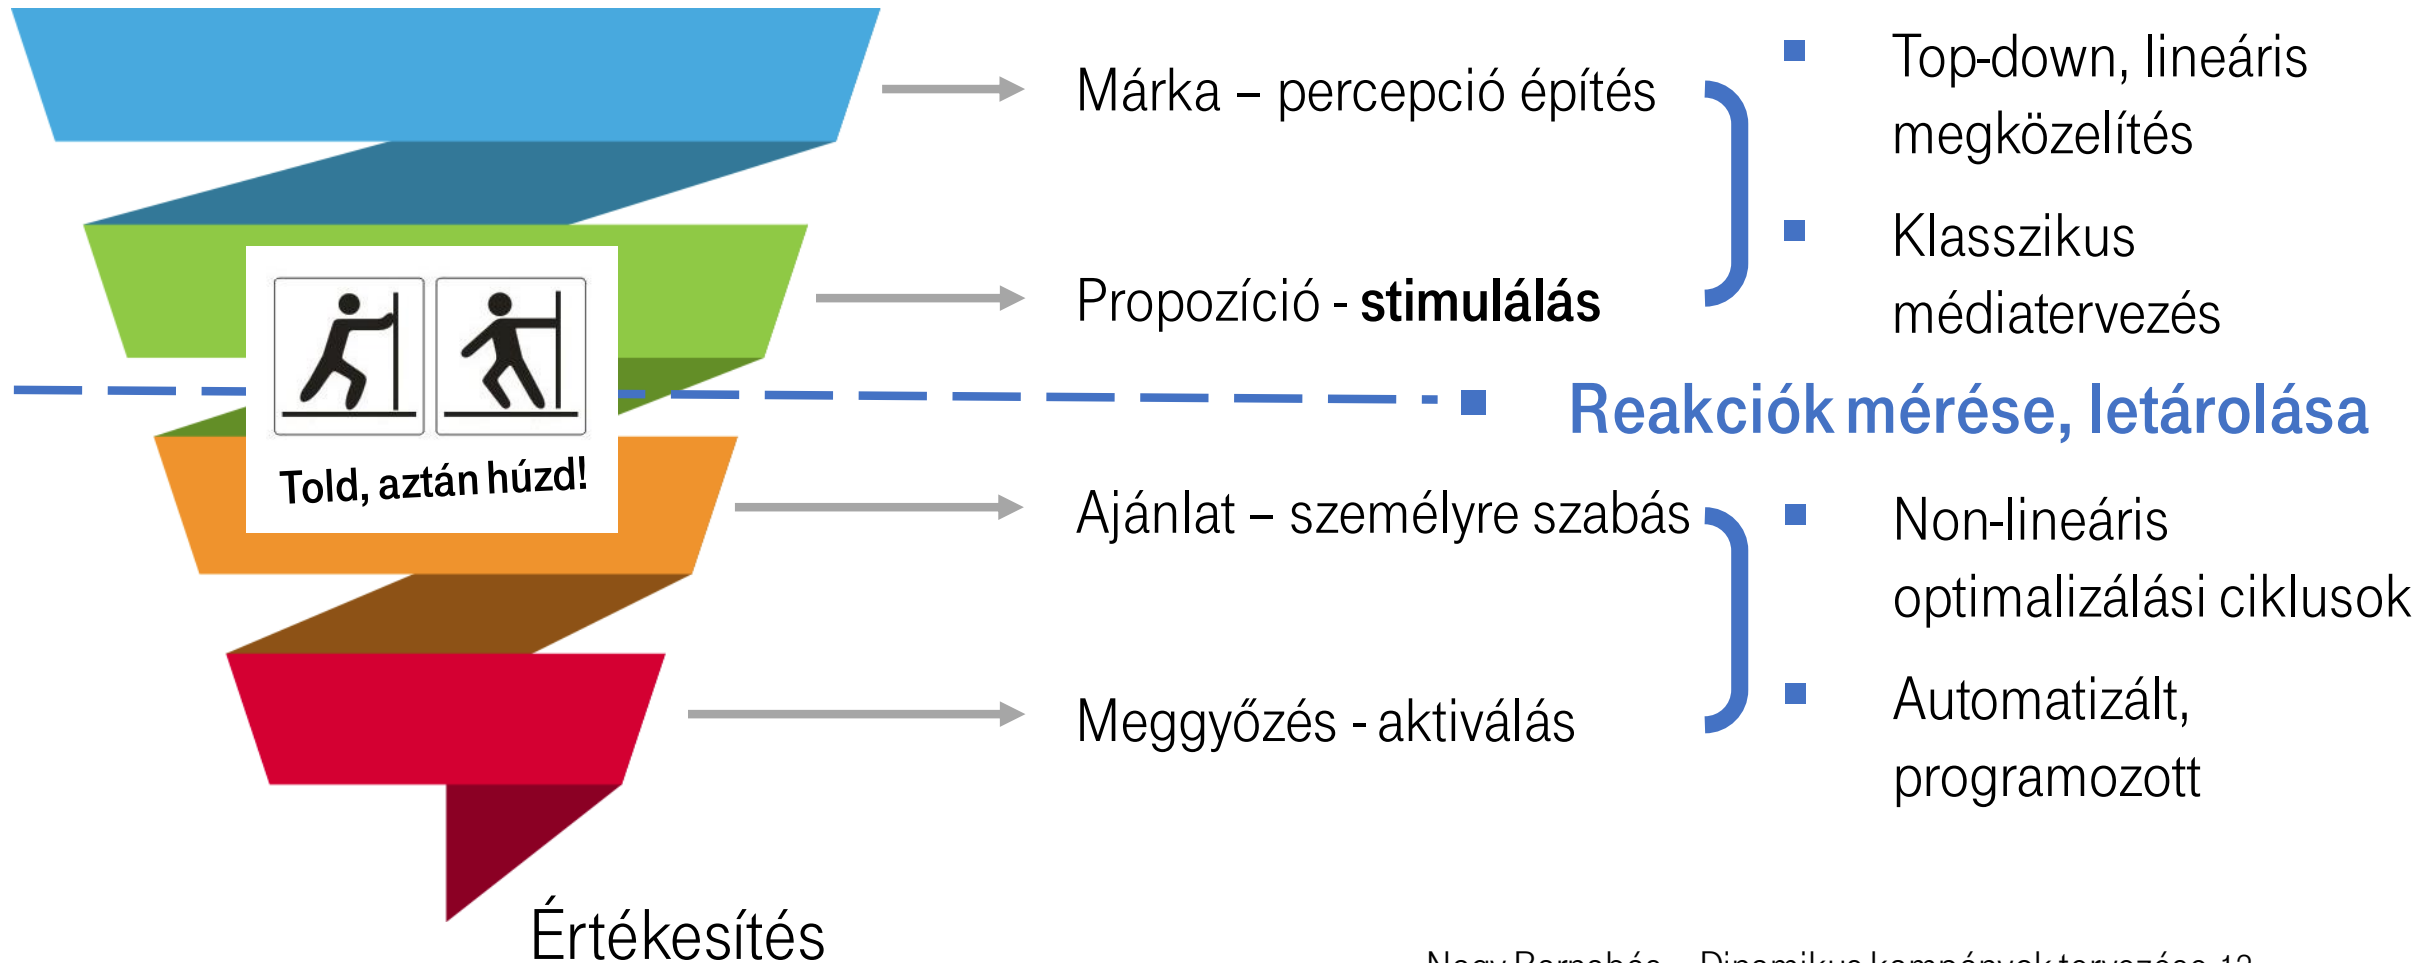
Márka – percepció építés

Propozíció - **stimulálás**

- Top-down, lineáris megközelítés
- Klasszikus médiatervezés

Told, aztán húzd!

Reakciók mérése, letárolása

Ajánlat – személyre szabás

Meggyőzés - aktiválás

- Non-lineáris optimalizálási ciklusok
- Automatizált, programozott

Értékesítés

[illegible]